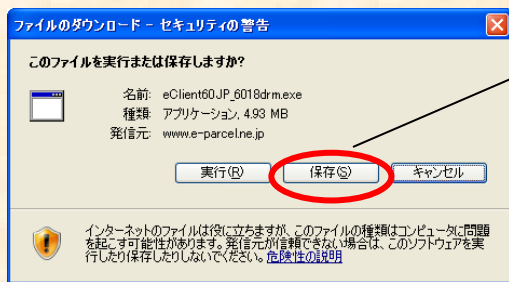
ファイルのダウンロード - セキュリティの警告

このファイルを実行または保存しますか?

名前: eClient60JP_6018drm.exe
種類: アプリケーション, 4.93 MB
発信元: www.e-parcel.ne.jp

実行(R)　保存(S)　キャンセル

インターネットのファイルは役に立ちますが、このファイルの種類はコンピュータに問題を起こす可能性があります。発信元が信頼できない場合は、このソフトウェアを実行したり保存したりしないでください。危険性の説明